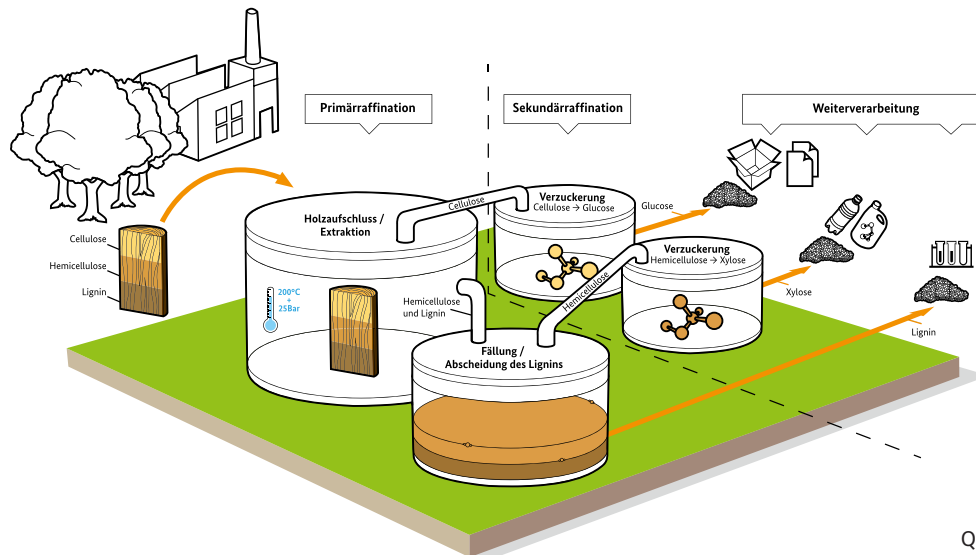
Primärraffination

Sekundärraffination

Weiterverarbeitung

Cellulose

Hemicellulose

Lignin

Holzaufschluss / Extraktion

200°C + 25Bar

Cellulose

Verzuckerung
Cellulose → Glucose

Glucose

Verzuckerung
Hemicellulose → Xylose

Xylose

Hemicellulose

Hemicellulose und Lignin

Fällung / Abscheidung des Lignins

Lignin

Q